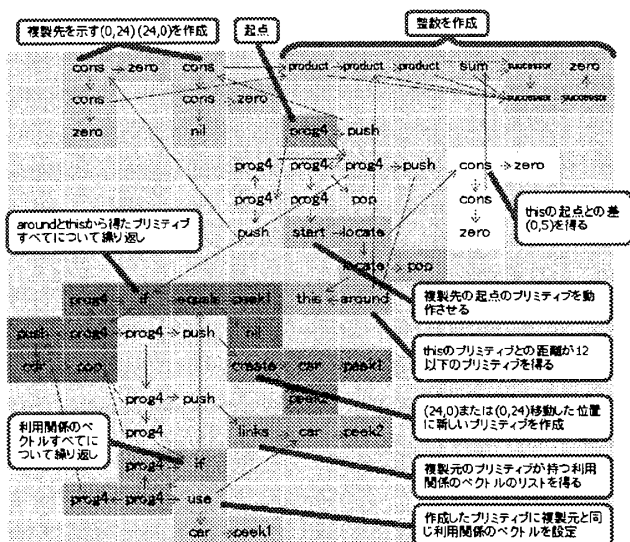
複製先を示す(0,24) (24,0)を作成

起点

整数を作成

cons zero cons product product product sum successor zero

cons cons zero successor successor

zero nil prog4 push

prog4 prog4 prog4 push cons zero

prog4 prog4 pop cons

thisの起点との差(0,5)を得る

zero

aroundとthisから得たプリミティブすべてについて繰り返し

push start locate

locate pop

prog4 if equals peek1 this around

複製先の起点のプリミティブを動作させる

push prog4 prog4 push nil

car pop

thisのプリミティブとの距離が12以下のプリミティブを得る

create car peek1

peek2

prog4 push

(24,0)または(0,24)移動した位置に新しいプリミティブを作成

利用関係のベクトルすべてについて繰り返し

prog4 links car peek2

prog4 if

複製元のプリミティブが持つ利用関係のベクトルのリストを得る

prog4 prog4 use

car peek1

作成したプリミティブに複製元と同じ利用関係のベクトルを設定